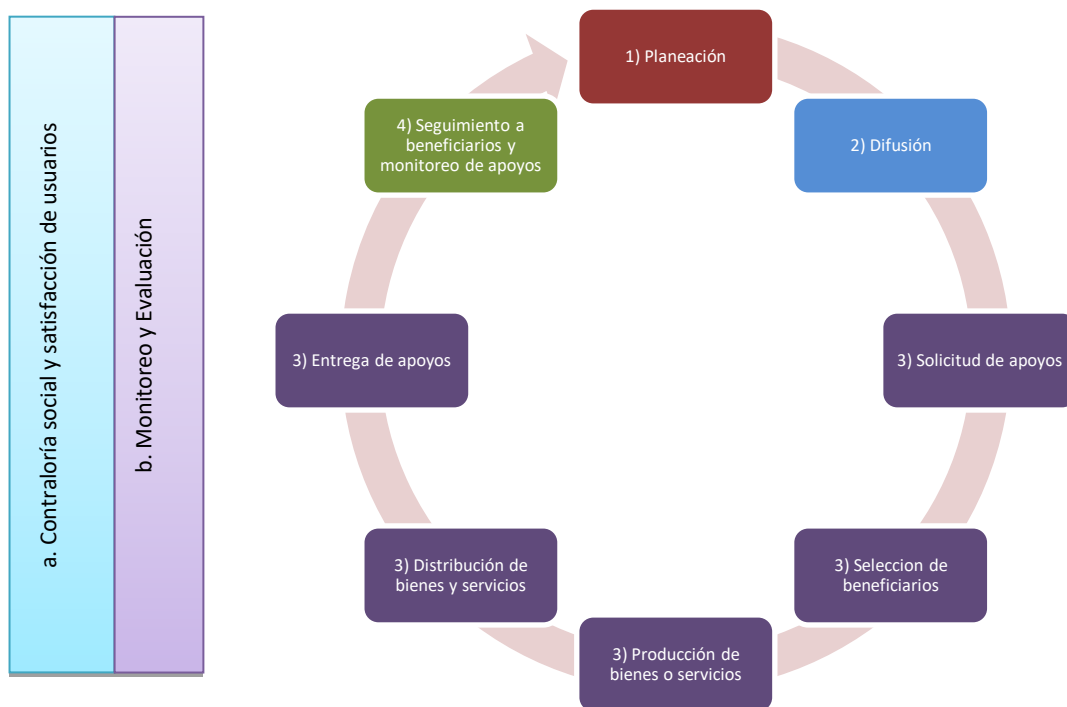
a. Contraloría social y satisfacción de usuarios

b. Monitoreo y Evaluación

1) Planeación

2) Difusión

3) Solicitud de apoyos

3) Seleccion de beneficiarios

3) Producción de bienes o servicios

3) Distribución de bienes y servicios

3) Entrega de apoyos

4) Seguimiento a beneficiarios y monitoreo de apoyos